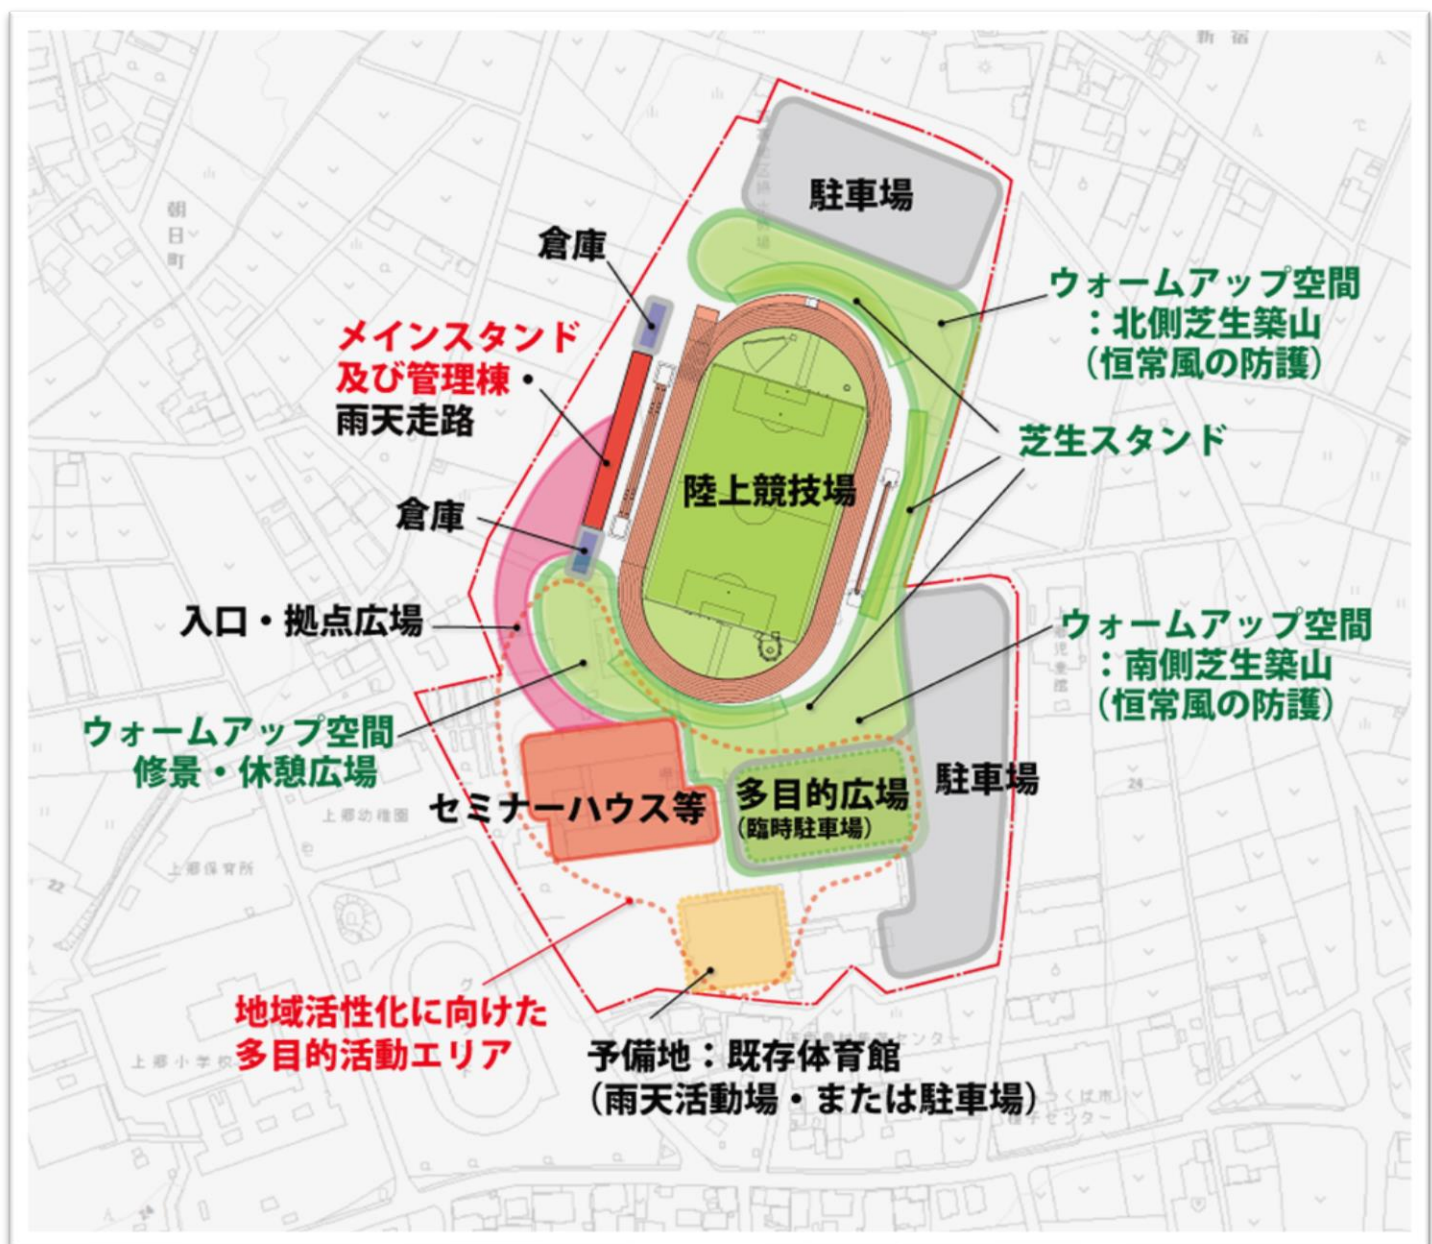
新宿

朝日町

駐車場

倉庫

ウォームアップ空間
：北側芝生築山
（恒常風の防護）

メインスタンド
及び管理棟・
雨天走路

芝生スタンド

陸上競技場

倉庫

入口・拠点広場

ウォームアップ空間
：南側芝生築山
（恒常風の防護）

ウォームアップ空間
修景・休憩広場

セミナーハウス等

多目的広場
（臨時駐車場）

駐車場

上郷幼稚園

上郷保育所

地域活性化に向けた
多目的活動エリア

予備地：既存体育館
（雨天活動場・または駐車場）

上郷小学校